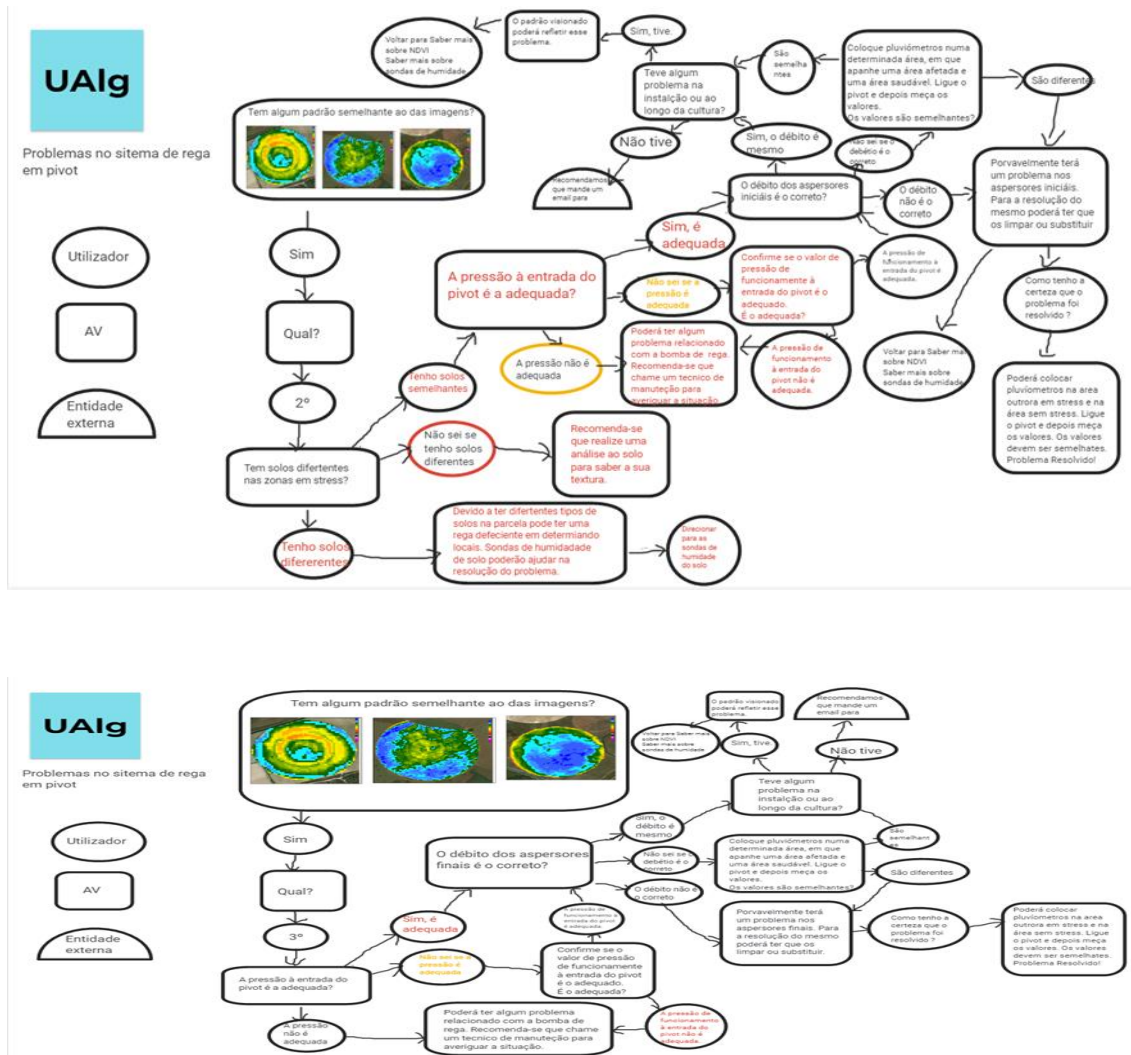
UAlg

Problemas no sitema de rega em pivot

Utilizador

AV

Entidade externa

Tem algum padrão semelhante ao das imagens?

Sim

Qual?

2º

Tem solos difertentes nas zonas em stress?

Tenho solos semelhantes

Não sei se tenho solos diferentes

Recomenda-se que realize uma análise ao solo para saber a sua textura.

Tenho solos difererentes

Devido a ter difertentes tipos de solos na parcela pode ter uma rega defeciente em determiando locais. Sondas de humidade de solo poderão ajudar na resolução do problema.

Direcionar para as sondas de humidade do solo

A pressão à entrada do pivot é a adequada?

Sim, é adequada

Não sei se a pressão é adequada

A pressão não é adequada

Confirme se o valor de pressão de funcionamento à entrada do pivot é o adequado. É o adequada?

Poderá ter algum problema relacionado com a bomba de rega. Recomenda-se que chame um tecnico de manutenção para averiguar a situação

A pressão de funcionamento à entrada do pivot não é adequada.

A pressão de funcionamento à entrada do pivot é adequada.

O débito dos aspersores iniciais é o correto?

Sim, o débito é mesmo

Não sei se o débito é o correto

O débito não é o correto

Teve algum problema na instalção ou ao longo da cultura?

Sim, tive.

Não tive

O padrão visionado poderá refletir esse problema.

Voltar para Saber mais sobre NDVI Saber mais sobre sondas de humidade

Recomendamos que mande um email para

São semelhantes

Coloque pluviómetros numa determinada área, em que apanhe uma área afetada e uma área saudável. Ligue o pivot e depois meça os valores. Os valores são semelhantes?

São diferentes

Porvavelmente terá um problema nos aspersores iniciais. Para a resolução do mesmo poderá ter que os limpar ou substituir

Como tenho a certeza que o problema foi resolvido ?

Voltar para Saber mais sobre NDVI Saber mais sobre sondas de humidade

Poderá colocar pluviómetros na area outrora em stress e na área sem stress. Ligue o pivot e depois meça os valores. Os valores devem ser semelhates. Problema Resolvido!

UAlg

Problemas no sitema de rega em pivot

Utilizador

AV

Entidade externa

Tem algum padrão semelhante ao das imagens?

Sim

Qual?

3º

A pressão à entrada do pivot é a adequada?

Sim, é adequada

Não sei se a pressão é adequada

A pressão não é adequada

Confirme se o valor de pressão de funcionamente à entrada do pivot é o adequado. É o adequada?

Poderá ter algum problema relacionado com a bomba de rega. Recomenda-se que chame um tecnico de manutenção para averiguar a situação.

A pressão de funcionamento à entrada do pivot não é adequada.

A pressão de funcionamento à entrada do pivot é adequada.

O débito dos aspersores finais é o correto?

Sim, o débito é mesmo

Não sei se o débito é o correto

O débito não é o correto

Teve algum problema na instalção ou ao longo da cultura?

Sim, tive

Não tive

O padrão visionado poderá refletir esse problema.

Voltar para Saber mais sobre NDVI Saber mais sobre sondas de humidade

Recomendamos que mande um email para

São semelhantes

Coloque pluviómetros numa determinada área, em que apanhe uma área afetada e uma área saudável. Ligue o pivot e depois meça os valores. Os valores são semelhantes?

São diferentes

Porvavelmente terá um problema nos aspersores finais. Para a resolução do mesmo poderá ter que os limpar ou substituir.

Como tenho a certeza que o problema foi resolvido ?

Poderá colocar pluviómetros na area outrora em stress e na área sem stress. Ligue o pivot e depois meça os valores. Os valores devem ser semelhates. Problema Resolvido!